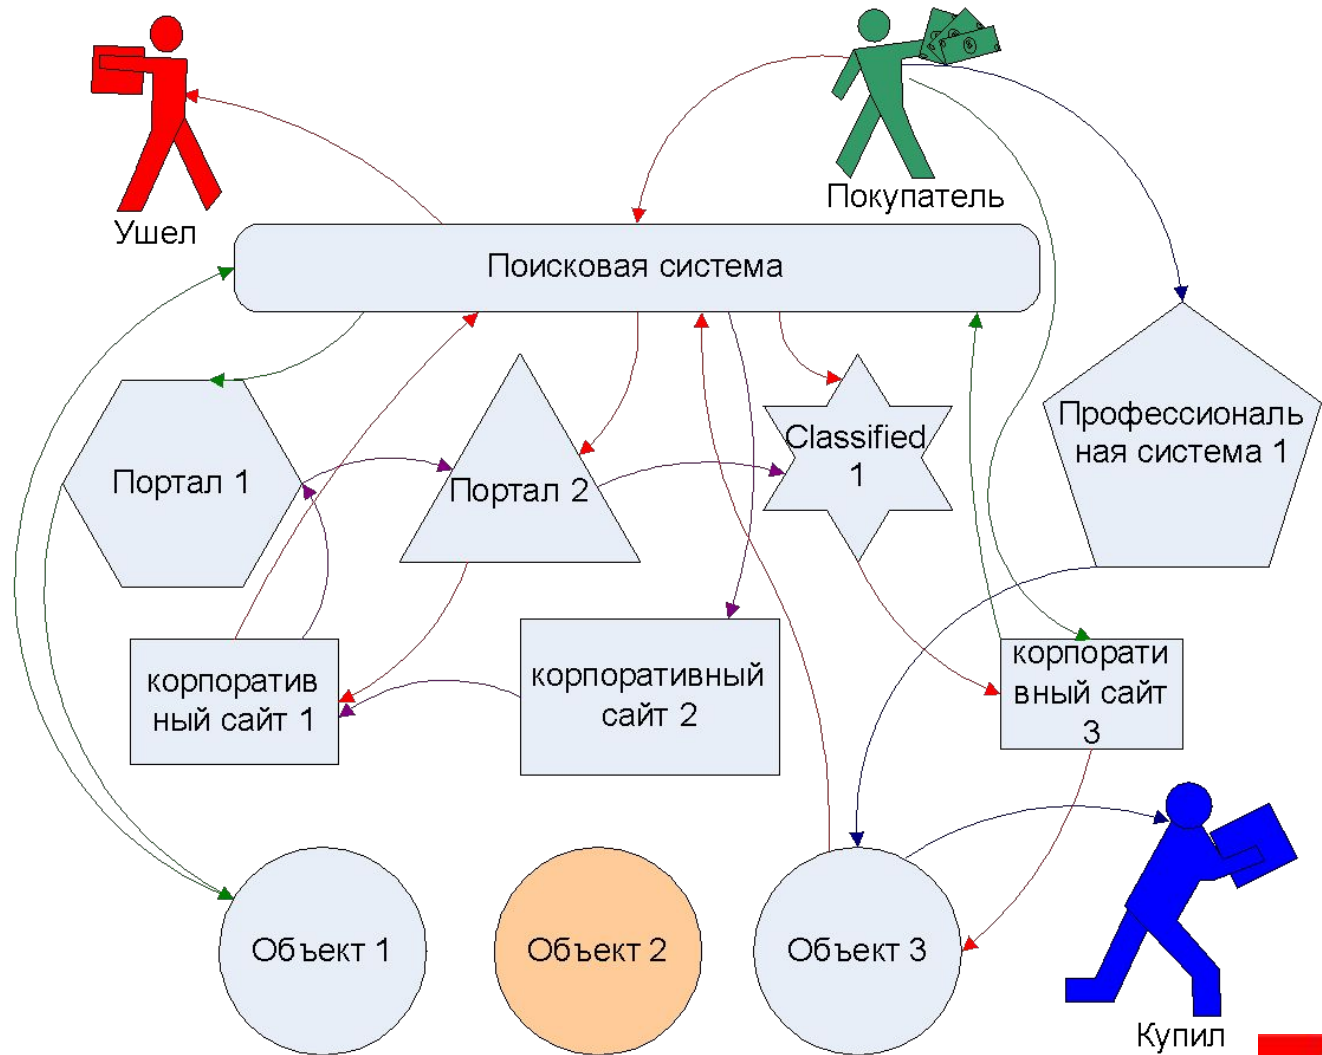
Ушел

Покупатель

Поисковая система

Портал 1

Портал 2

Classified 1

Профессиональ ная система 1

корпоратив ный сайт 1

корпоративный сайт 2

корпорати вный сайт 3

Объект 1

Объект 2

Объект 3

Купил